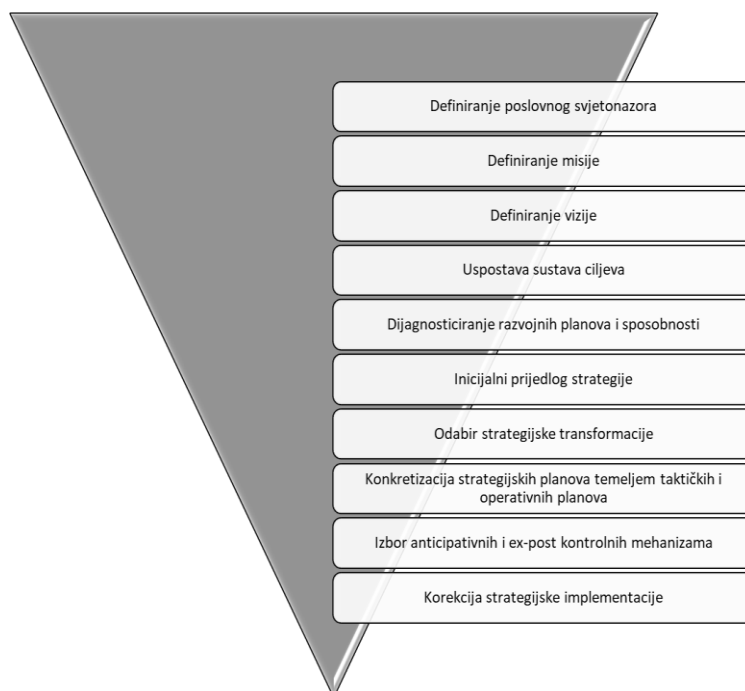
Definiranje poslovnog svjetonazora

Definiranje misije

Definiranje vizije

Uspostava sustava ciljeva

Dijagnosticiranje razvojnih planova i sposobnosti

Inicijalni prijedlog strategije

Odabir strategijske transformacije

Konkretizacija strategijskih planova temeljem taktičkih i operativnih planova

Izbor anticipativnih i ex-post kontrolnih mehanizama

Korekcija strategijske implementacije